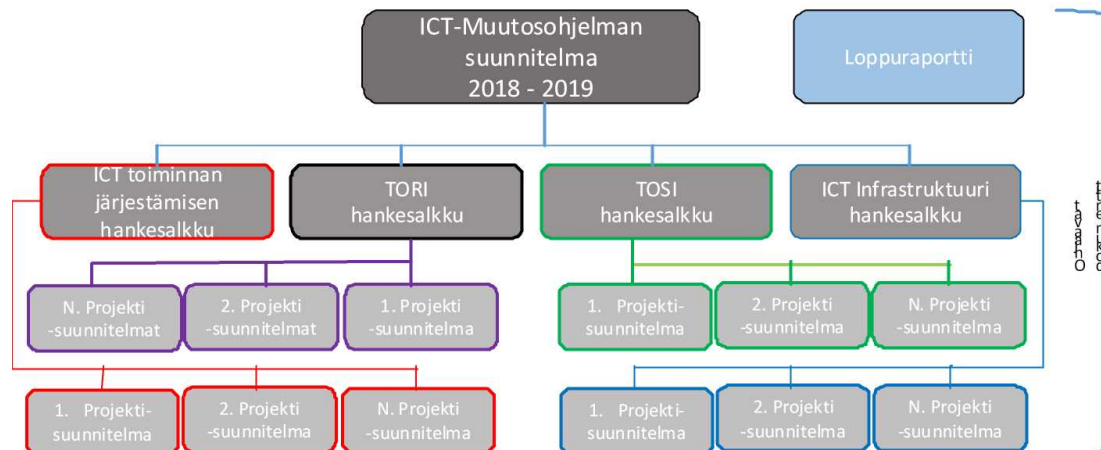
ICT-Muutosohjelman suunnitelma 2018 - 2019

Loppuraportti

ICT toiminnan järjestämisen hankesalkku

TORI hankesalkku

TOSI hankesalkku

ICT Infrastruktuuri hankesalkku

N. Projekti -suunnitelmat

2. Projekti -suunnitelmat

1. Projekti -suunnitelma

1. Projekti-suunnitelma

2. Projekti -suunnitelma

N. Projekti -suunnitelma

1. Projekti-suunnitelma

2. Projekti -suunnitelma

N. Projekti -suunnitelma

1. Projekti-suunnitelma

2. Projekti -suunnitelma

N. Projekti -suunnitelma

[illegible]